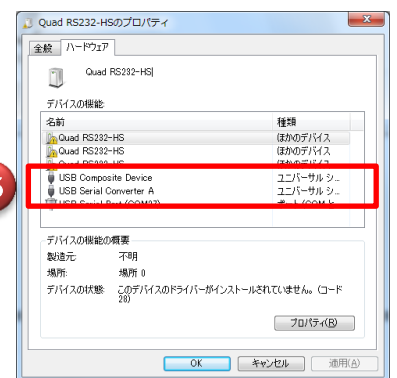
Quad RS232-HSのプロパティ

全般 ハードウェア

Quad RS232-HS

デバイスの機能:

| 名前 | 種類 |
|---|---|
| Quad RS232-HS | ほかのデバイス |
| Quad RS232-HS | ほかのデバイス |
| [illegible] | ほかのデバイス |
| USB Composite Device | ユニバーサル シ... |
| USB Serial Converter A | ユニバーサル シ... |
| USB Serial Port (COM27) | ポート (COM と... |

デバイスの機能の概要

製造元: 不明

場所: 場所 0

デバイスの状態: このデバイスのドライバーがインストールされていません。(コード 28)

プロパティ(R)

OK キャンセル 適用(A)